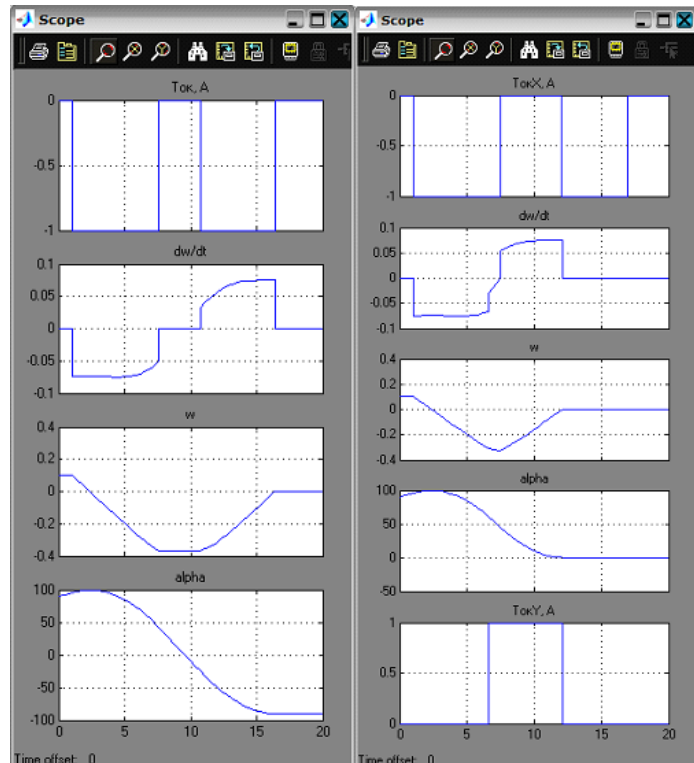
Scope

Ток, А
0
-0.5
-1

dw/dt
0.1
0.05
0
-0.05
-0.1

w
0.4
0.2
0
-0.2
-0.4

alpha
100
50
0
-50
-100
0 5 10 15 20

Time offset: 0

Scope

ТокX, А
0
-0.5
-1

dw/dt
0.1
0.05
0
-0.05
-0.1

w
0.4
0.2
0
-0.2
-0.4

alpha
100
50
0
-50

ТокY, А
1
0.5
0
0 5 10 15 20

Time offset: 0